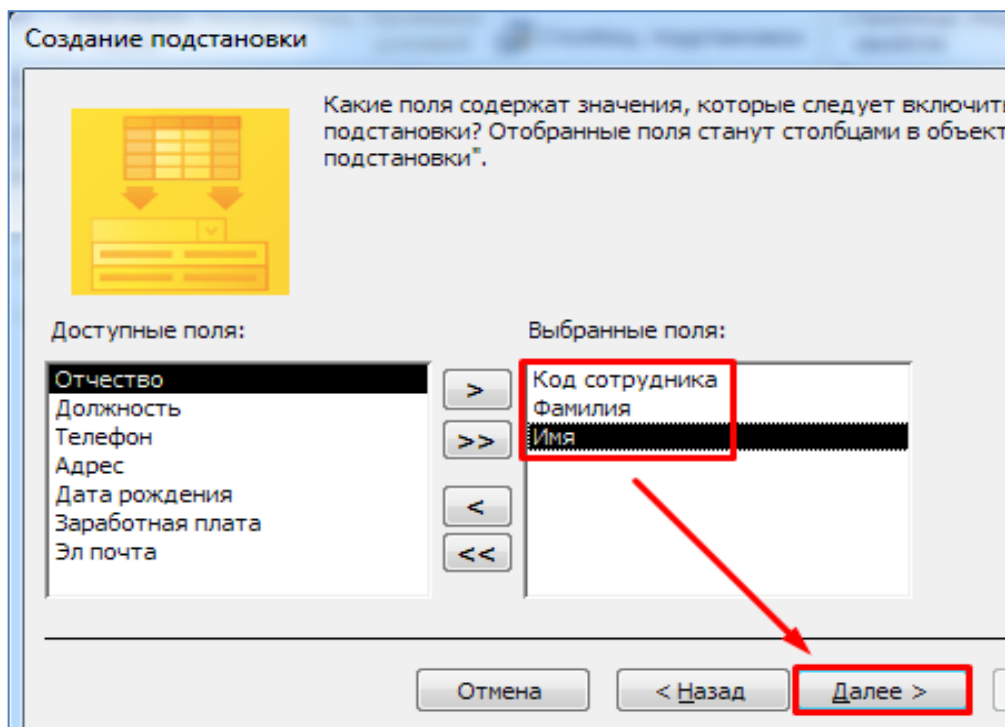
Создание подстановки

Какие поля содержат значения, которые следует включить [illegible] подстановки? Отобранные поля станут столбцами в объект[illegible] подстановки".

Доступные поля:

Отчество
Должность
Телефон
Адрес
Дата рождения
Заработная плата
Эл почта

>
>>
<
<<

Выбранные поля:

Код сотрудника
Фамилия
Имя

Отмена
< Назад
Далее >